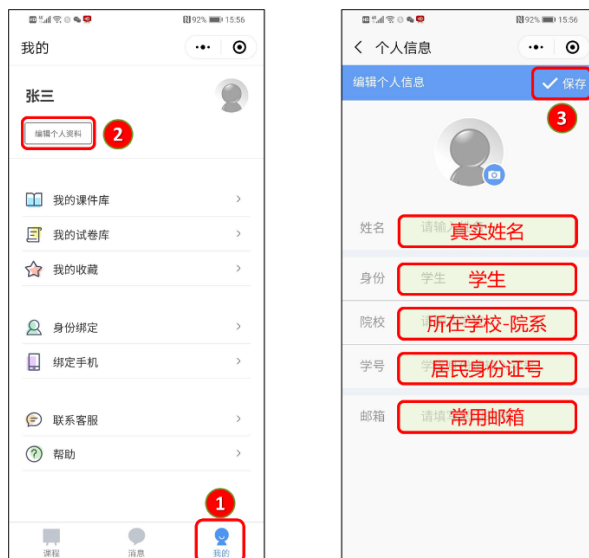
92% 15:56

我的

张三

编辑个人资料

2

我的课件库

我的试卷库

我的收藏

身份绑定

绑定手机

联系客服

帮助

1

课程

消息

我的

92% 15:56

个人信息

编辑个人信息

保存

3

姓名 请输 真实姓名

身份 学生 学生

院校 所在学校-院系

学号 学 居民身份证号

邮箱 请填 常用邮箱